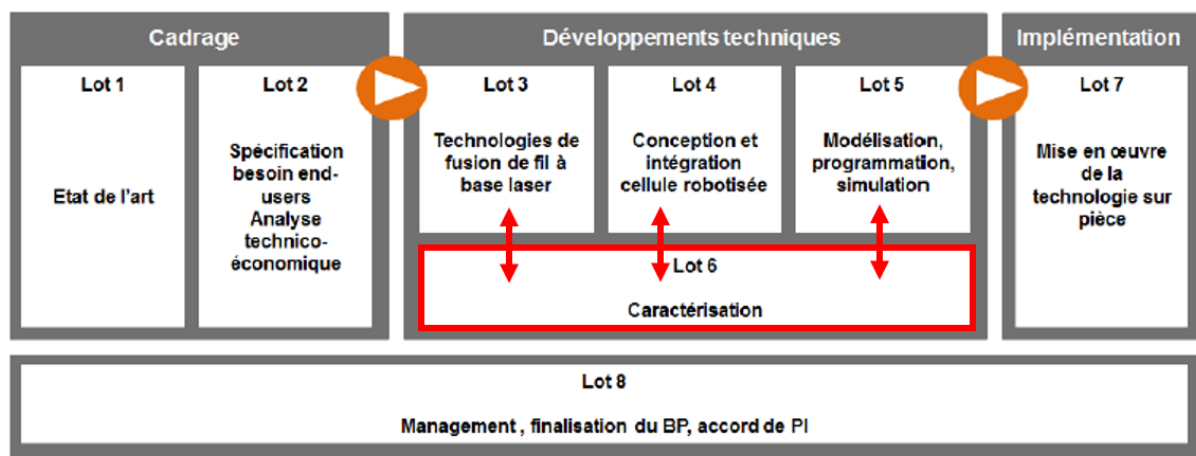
Cadrage

Lot 1

Etat de l'art

Lot 2

Spécification besoin end-users Analyse technico-économique

Développements techniques

Lot 3

Technologies de fusion de fil à base laser

Lot 4

Conception et intégration cellule robotisée

Lot 5

Modélisation, programmation, simulation

Lot 6

Caractérisation

Implémentation

Lot 7

Mise en œuvre de la technologie sur pièce

Lot 8

Management , finalisation du BP, accord de PI